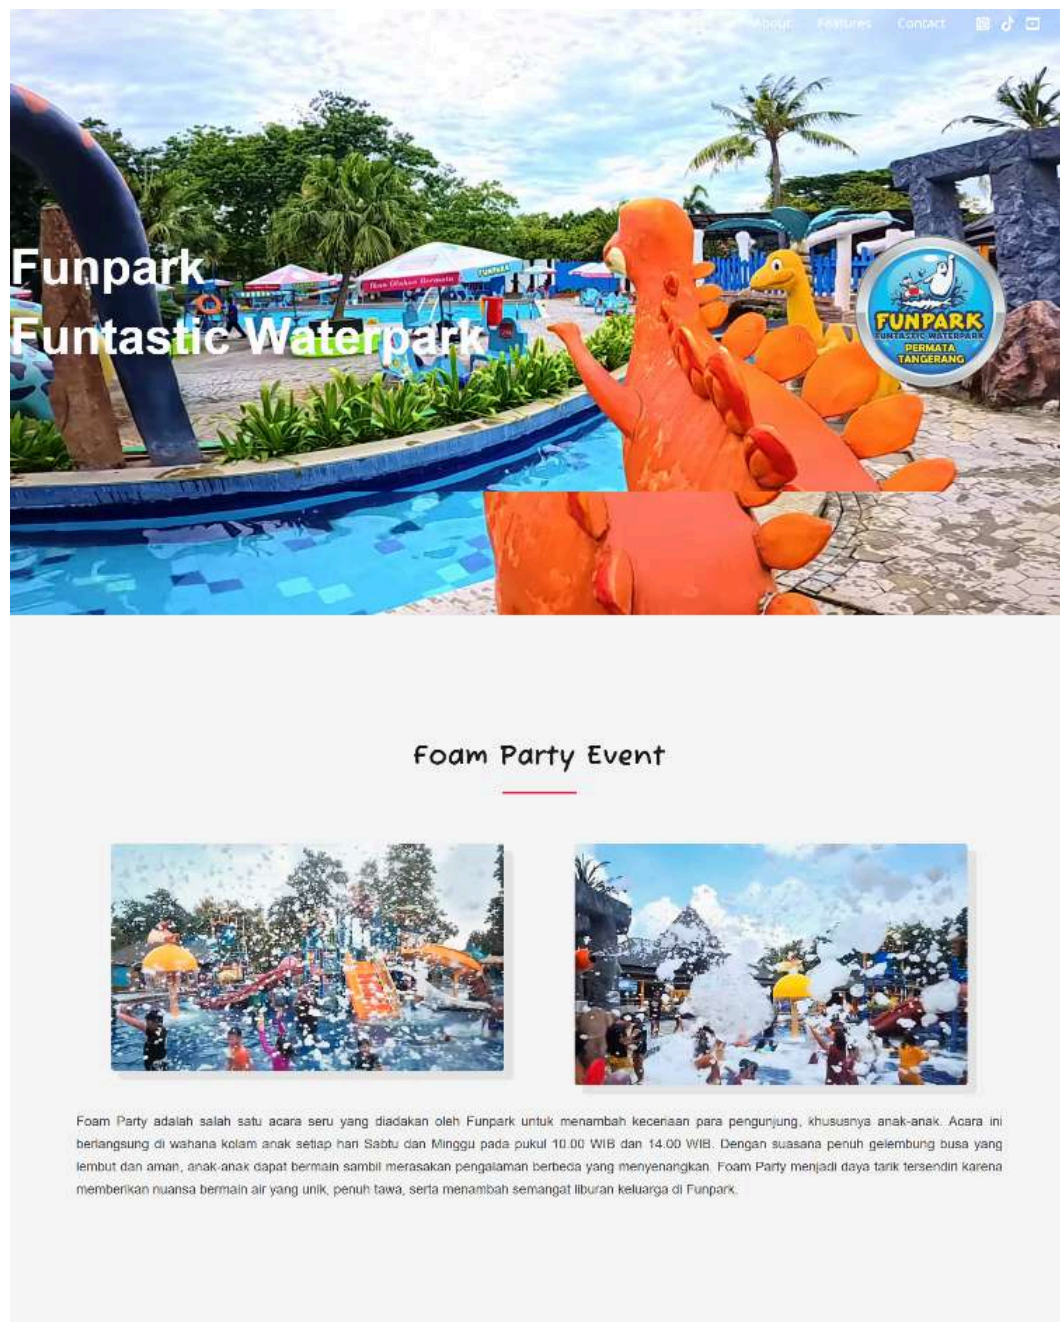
About Features Contact

Funpark
Funtastic Waterpark

FUNPARK
FUNTASTIC WATERPARK
PERMATA TANGERANG

Foam Party Event

Foam Party adalah salah satu acara seru yang diadakan oleh Funpark untuk menambah keceriaan para pengunjung, khususnya anak-anak. Acara ini berlangsung di wahana kolam anak setiap hari Sabtu dan Minggu pada pukul 10.00 WIB dan 14.00 WIB. Dengan suasana penuh gelembung busa yang lembut dan aman, anak-anak dapat bermain sambil merasakan pengalaman berbeda yang menyenangkan. Foam Party menjadi daya tarik tersendiri karena memberikan nuansa bermain air yang unik, penuh tawa, serta menambah semangat liburan keluarga di Funpark.